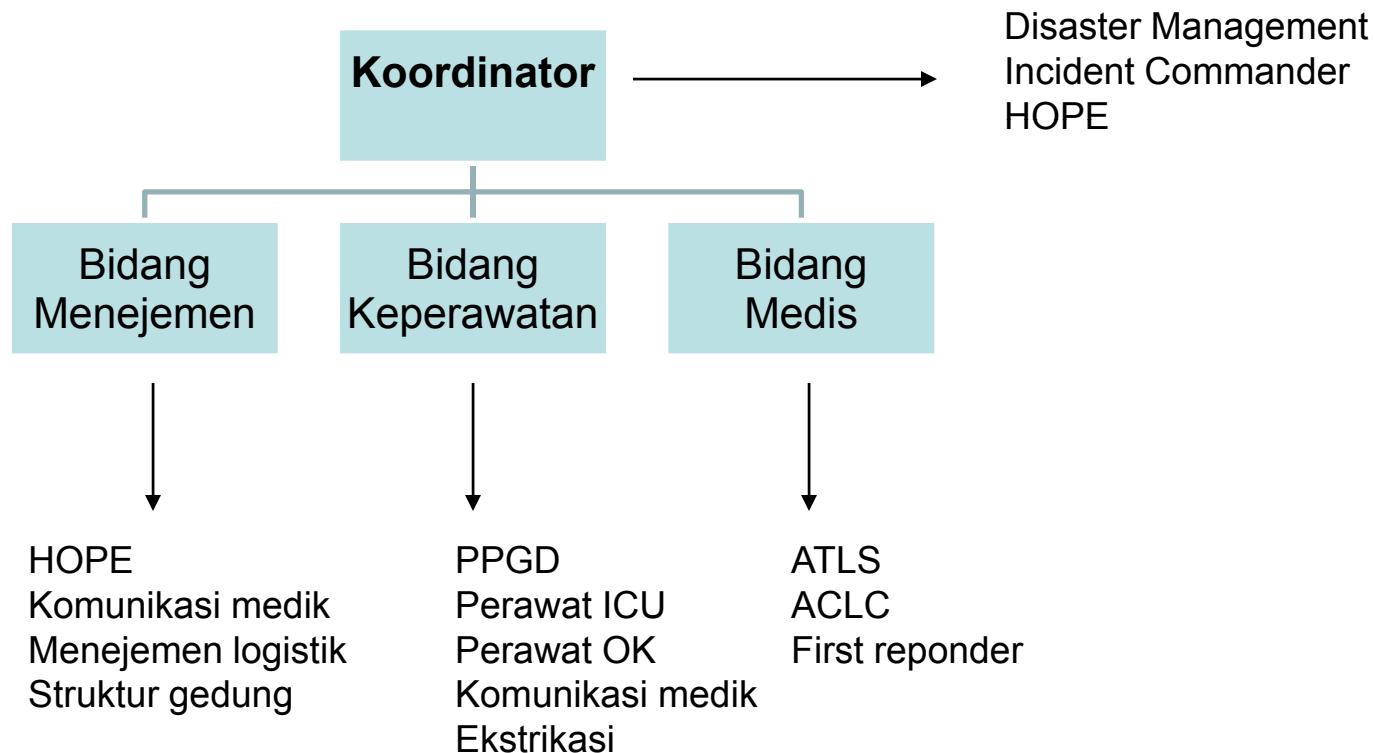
Koordinator

Disaster Management
Incident Commander
HOPE

Bidang Menejemen

Bidang Keperawatan

Bidang Medis

HOPE
Komunikasi medik
Menejemen logistik
Struktur gedung

PPGD
Perawat ICU
Perawat OK
Komunikasi medik
Ekstrikasi

ATLS
ACLC
First reponder